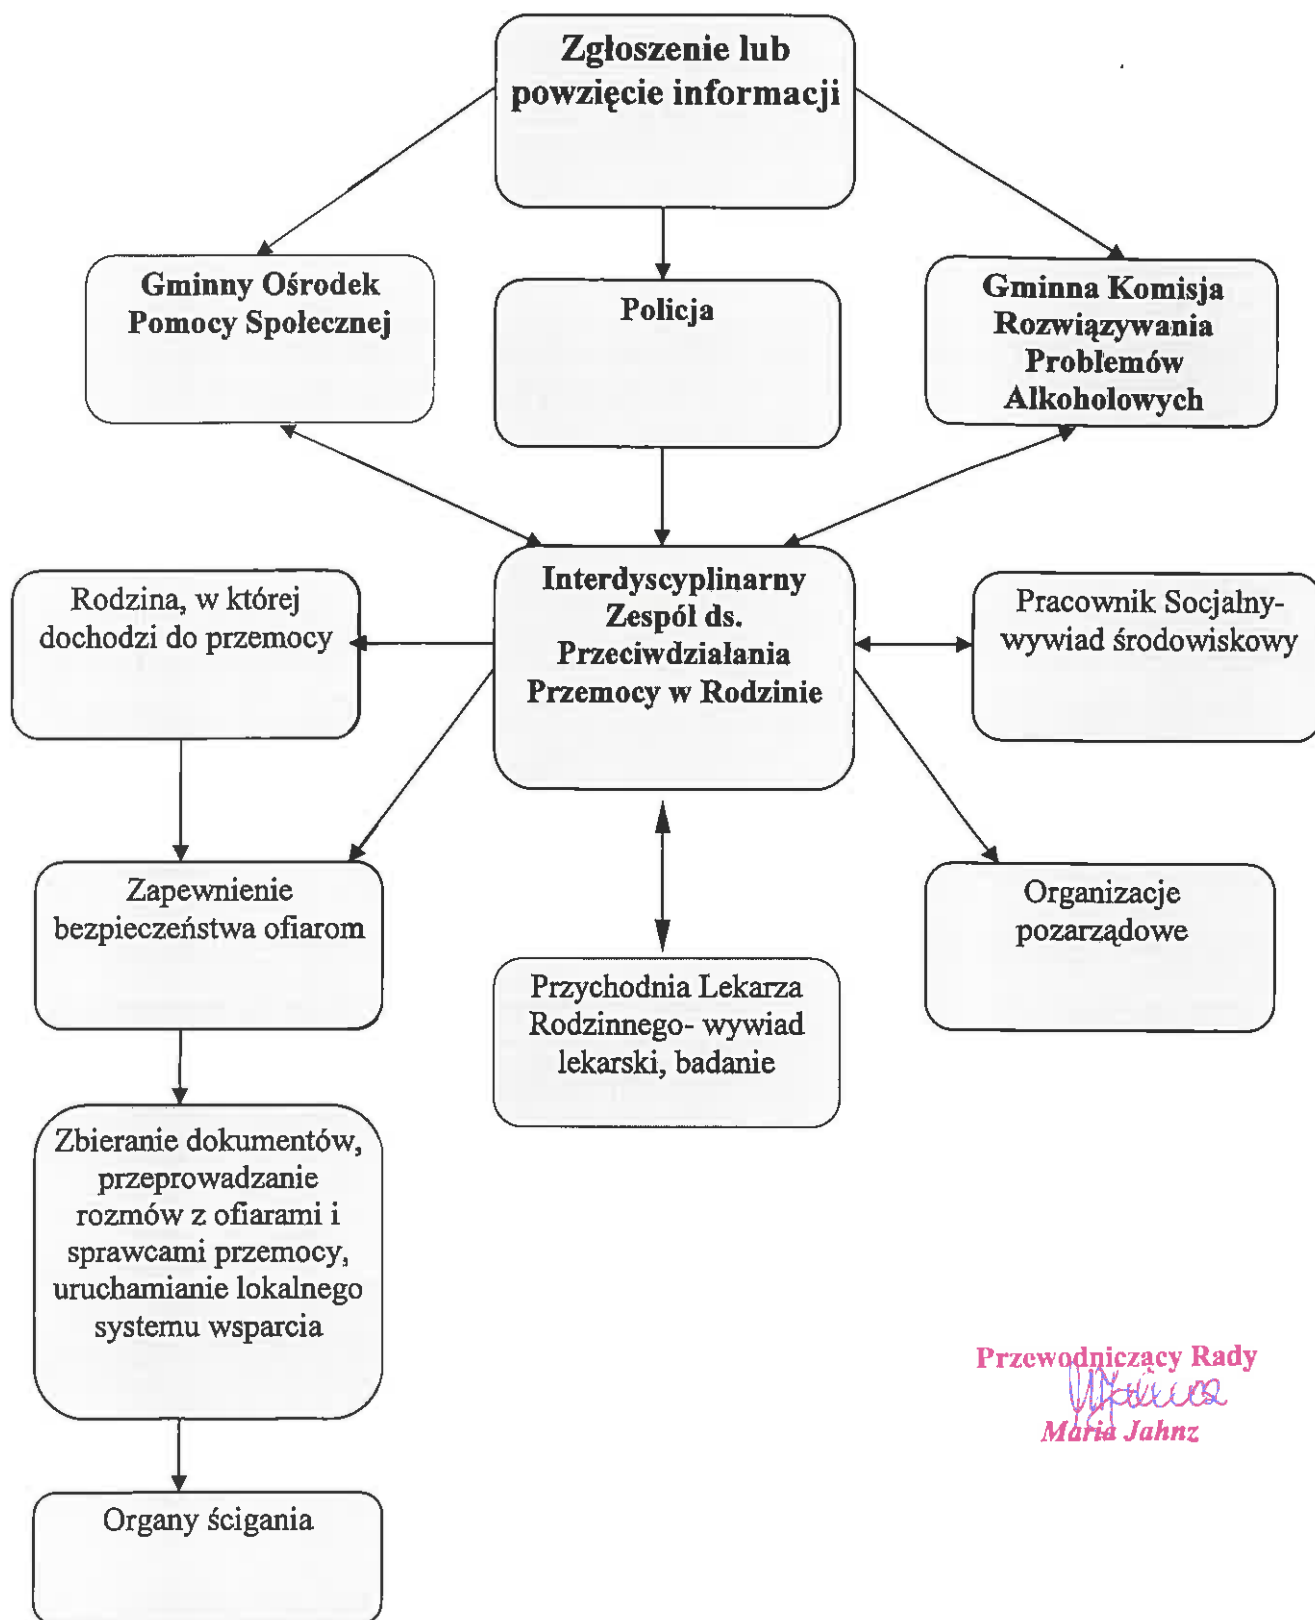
Zgłoszenie lub powzięcie informacji

Gminny Ośrodek Pomocy Społecznej

Policja

Gminna Komisja Rozwiązywania Problemów Alkoholowych

Rodzina, w której dochodzi do przemocy

Interdyscyplinarny Zespól ds. Przeciwdziałania Przemocy w Rodzinie

Pracownik Socjalny- wywiad środowiskowy

Zapewnienie bezpieczeństwa ofiarom

Organizacje pozarządowe

Przychodnia Lekarza Rodzinnego- wywiad lekarski, badanie

Zbieranie dokumentów, przeprowadzanie rozmów z ofiarami i sprawcami przemocy, uruchamianie lokalnego systemu wsparcia

Organy ścigania

Przewodniczący Rady
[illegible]
Maria Jahnz